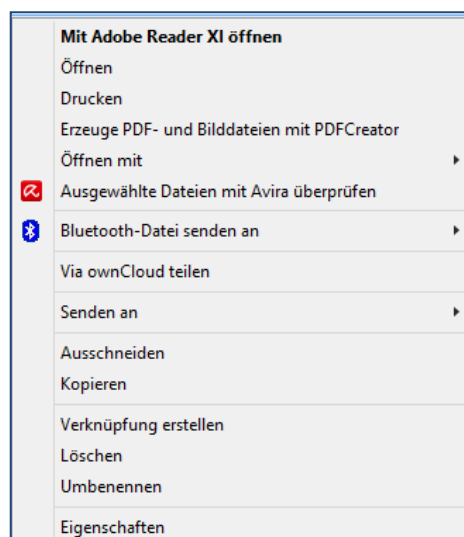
Mit Adobe Reader XI öffnen
Öffnen
Drucken
Erzeuge PDF- und Bilddateien mit PDFCreator
Öffnen mit
Ausgewählte Dateien mit Avira überprüfen

Bluetooth-Datei senden an

Via ownCloud teilen

Senden an

Ausschneiden
Kopieren

Verknüpfung erstellen
Löschen
Umbenennen

Eigenschaften